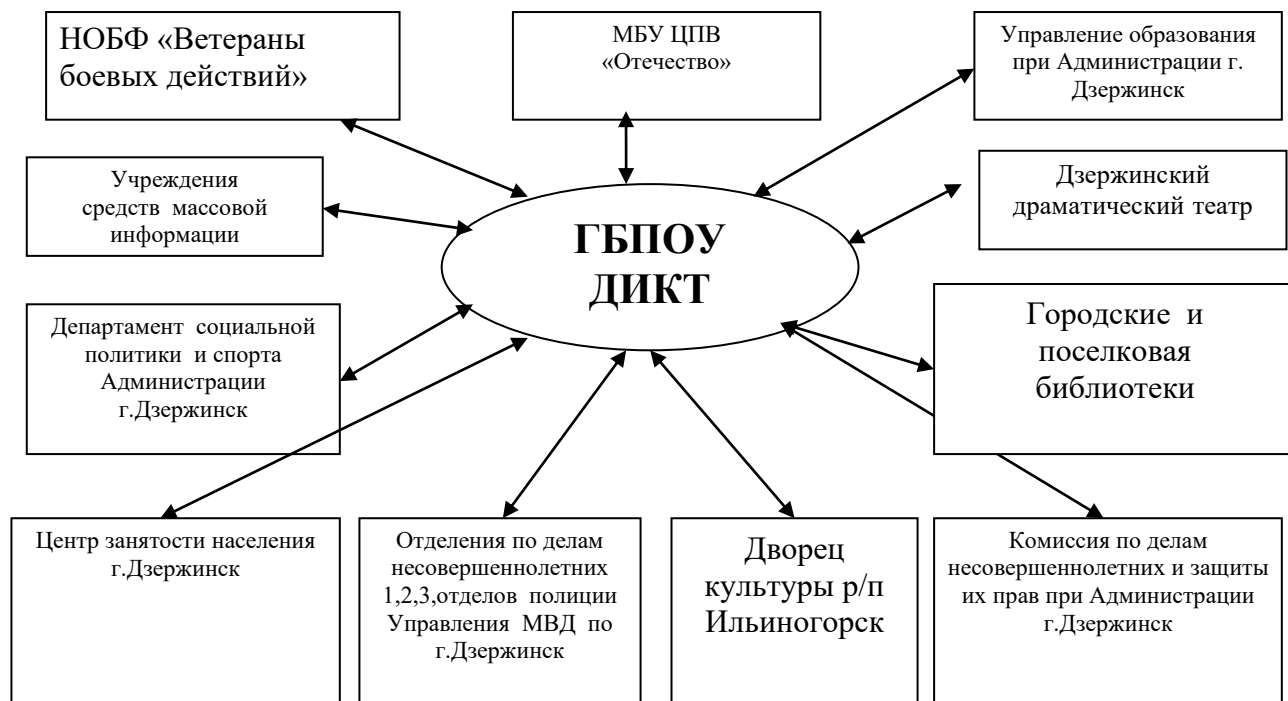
НОБФ «Ветераны боевых действий»

МБУ ЦПВ «Отечество»

Управление образования при Администрации г. Дзержинск

Учреждения средств массовой информации

ГБПОУ ДИКТ

Дзержинский драматический театр

Департамент социальной политики и спорта Администрации г.Дзержинск

Городские и поселковая библиотеки

Центр занятости населения г.Дзержинск

Отделения по делам несовершеннолетних 1,2,3,отделов полиции Управления МВД по г.Дзержинск

Дворец культуры р/п Ильиногорск

Комиссия по делам несовершеннолетних и защиты их прав при Администрации г.Дзержинск